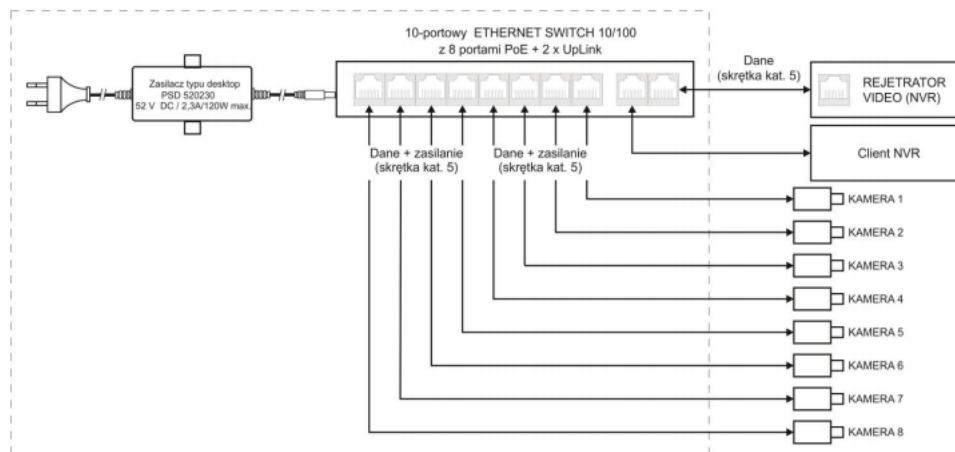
10-portowy ETHERNET SWITCH 10/100
z 8 portami PoE + 2 x UpLink

Zasilacz typu desktop
PSD 520230
52 V DC / 2,3A/120W max.

Dane
(skrętka kat. 5)

REJETRATOR
VIDEO (NVR)

Client NVR

Dane + zasilanie
(skrętka kat. 5)

Dane + zasilanie
(skrętka kat. 5)

KAMERA 1
KAMERA 2
KAMERA 3
KAMERA 4
KAMERA 5
KAMERA 6
KAMERA 7
KAMERA 8